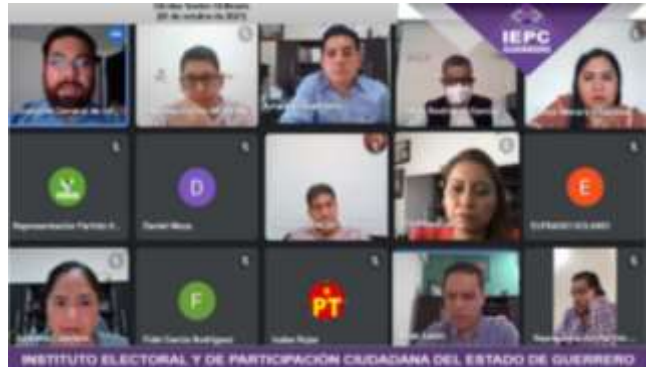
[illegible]
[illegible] de octubre de 2023

IEPC
GUERRERO

D

E

Representación Partido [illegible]

Daniel Meza

EUFRASIO SOLANO

F

PT

Fidel Garcia Rodriguez

Isabel Rojas

INSTITUTO ELECTORAL Y DE PARTICIPACIÓN CIUDADANA DEL ESTADO DE GUERRERO